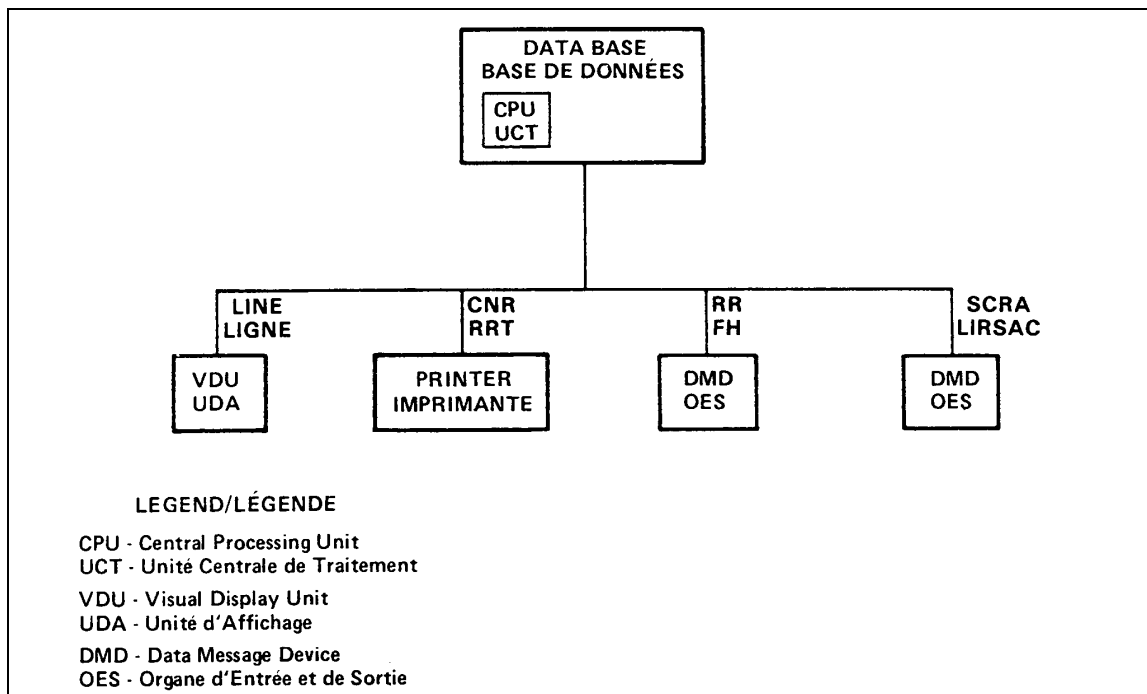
DATA BASE
BASE DE DONNÉES

CPU
UCT

LINE
LIGNE

CNR
RRT

RR
FH

SCRA
LIRSAC

VDU
UDA

PRINTER
IMPRIMANTE

DMD
OES

DMD
OES

LEGEND/LÉGENDE

CPU - Central Processing Unit
UCT - Unité Centrale de Traitement

VDU - Visual Display Unit
UDA - Unité d'Affichage

DMD - Data Message Device
OES - Organe d'Entrée et de Sortie